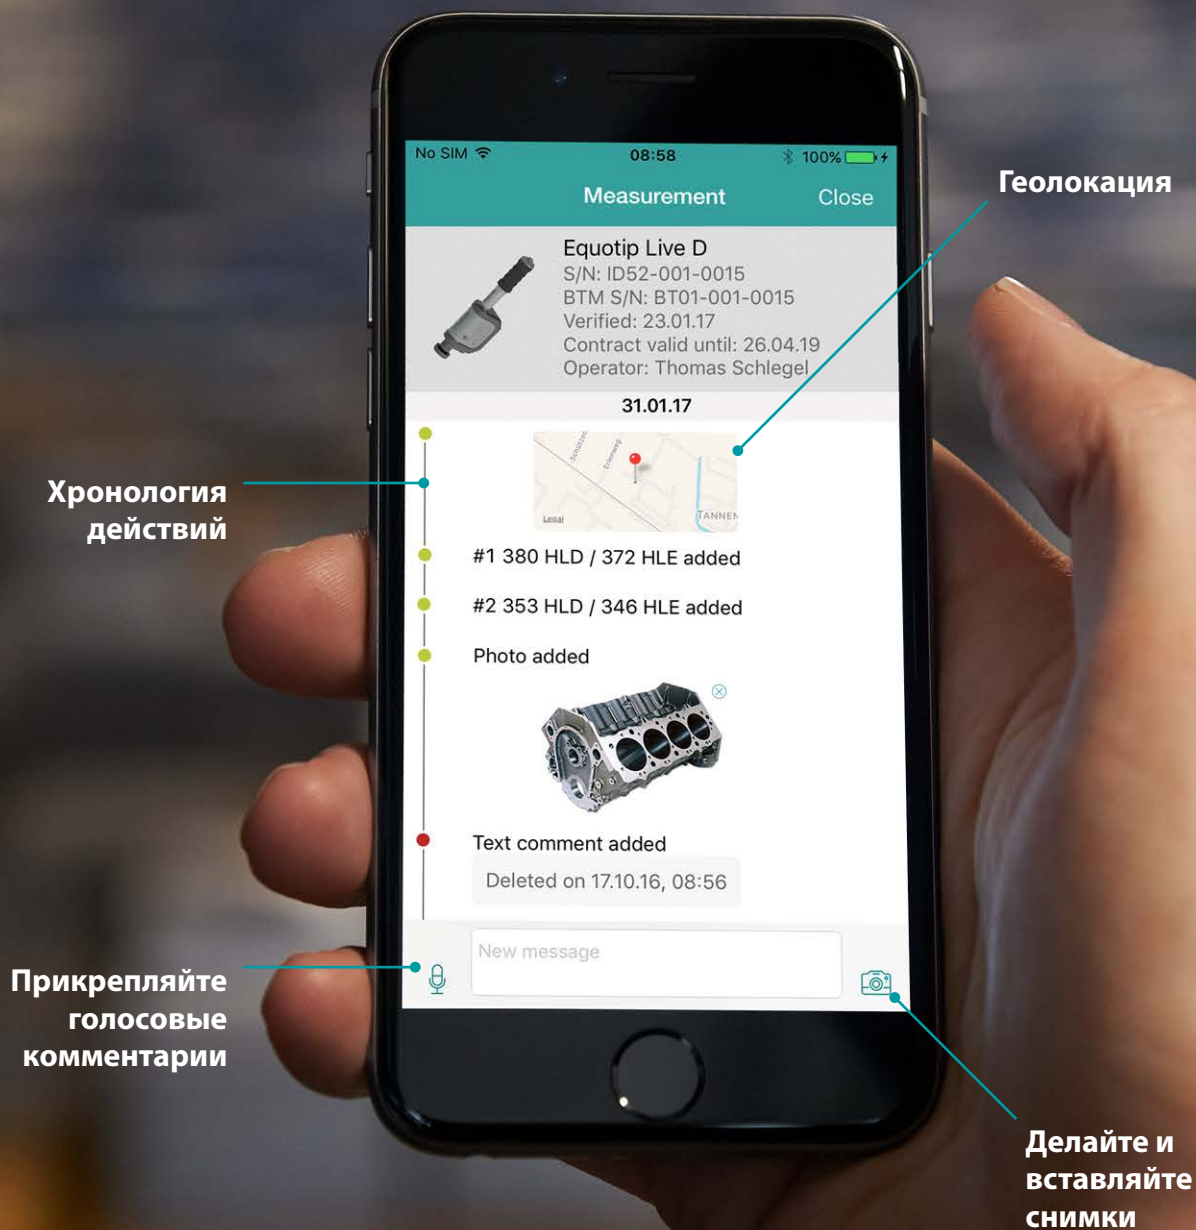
No SIM 08:58 100%

Measurement Close

Equotip Live D
S/N: ID52-001-0015
BTM S/N: BT01-001-0015
Verified: 23.01.17
Contract valid until: 26.04.19
Operator: Thomas Schlegel

31.01.17

Schulstr. Erlenweg TANNEN Legal

#1 380 HLD / 372 HLE added

#2 353 HLD / 346 HLE added

Photo added

Text comment added

Deleted on 17.10.16, 08:56

New message

Геолокация

Хронология действий

Прикрепляйте голосовые комментарии

Делайте и вставляйте снимки